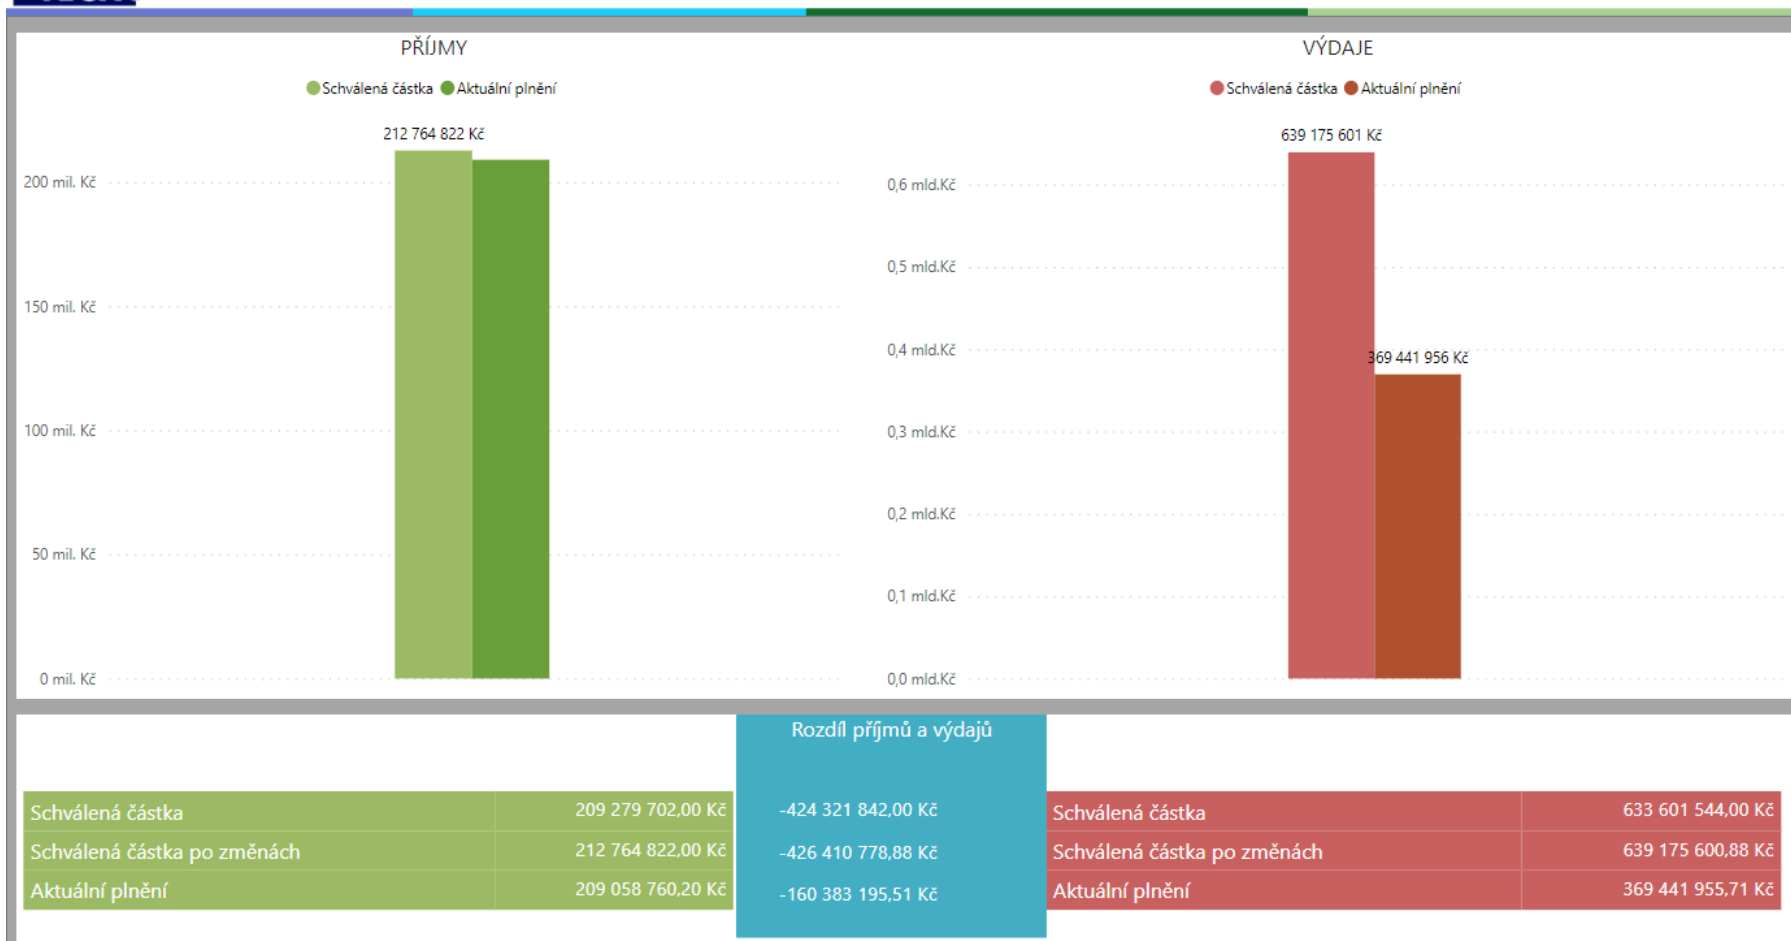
PŘÍJMY

Schválená částka Aktuální plnění

212 764 822 Kč

200 mil. Kč
150 mil. Kč
100 mil. Kč
50 mil. Kč
0 mil. Kč

VÝDAJE

Schválená částka Aktuální plnění

639 175 601 Kč

369 441 956 Kč

0,6 mld.Kč
0,5 mld.Kč
0,4 mld.Kč
0,3 mld.Kč
0,2 mld.Kč
0,1 mld.Kč
0,0 mld.Kč

| Schválená částka | 209 279 702,00 Kč |
|---|---|
| Schválená částka po změnách | 212 764 822,00 Kč |
| Aktuální plnění | 209 058 760,20 Kč |

Rozdíl příjmů a výdajů

-424 321 842,00 Kč
-426 410 778,88 Kč
-160 383 195,51 Kč

| Schválená částka | 633 601 544,00 Kč |
|---|---|
| Schválená částka po změnách | 639 175 600,88 Kč |
| Aktuální plnění | 369 441 955,71 Kč |